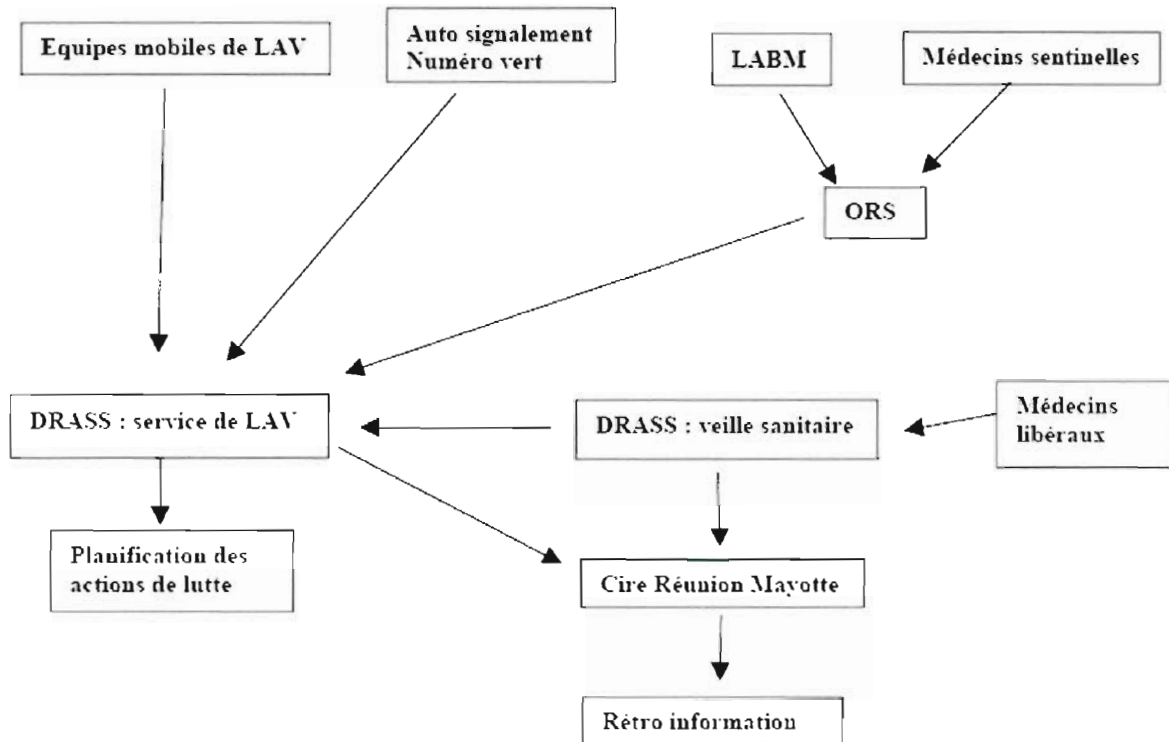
Equipes mobiles de LAV

Auto signalement
Numéro vert

LABM

Médecins sentinelles

ORS

DRASS : service de LAV

DRASS : veille sanitaire

Médecins
libéraux

Planification des actions de lutte

Cire Réunion Mayotte

Rétro information